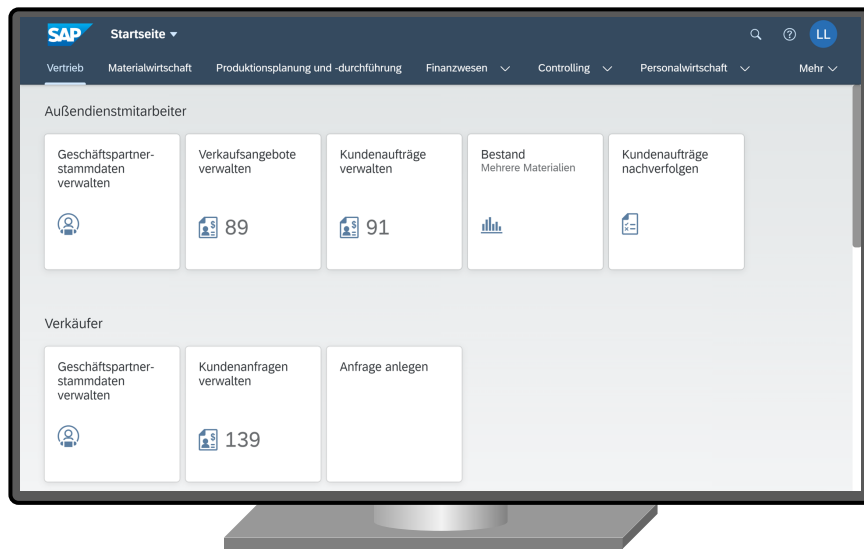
SAP Startseite ▾

LL

Vertrieb Materialwirtschaft Produktionsplanung und -durchführung Finanzwesen Controlling Personalwirtschaft Mehr

Außendienstmitarbeiter

Geschäftspartnerstammdaten verwalten

Verkaufsangebote verwalten
89

Kundenaufträge verwalten
91

Bestand
Mehrere Materialien

Kundenaufträge nachverfolgen

Verkäufer

Geschäftspartnerstammdaten verwalten

Kundenanfragen verwalten
139

Anfrage anlegen